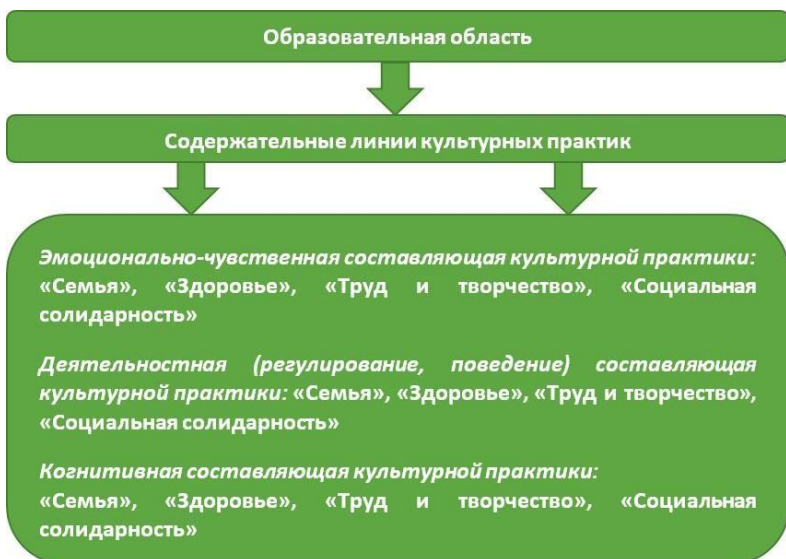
Образовательная область

Содержательные линии культурных практик

Эмоционально-чувственная составляющая культурной практики: «Семья», «Здоровье», «Труд и творчество», «Социальная солидарность»

Деятельностная (регулирование, поведение) составляющая культурной практики: «Семья», «Здоровье», «Труд и творчество», «Социальная солидарность»

Когнитивная составляющая культурной практики: «Семья», «Здоровье», «Труд и творчество», «Социальная солидарность»